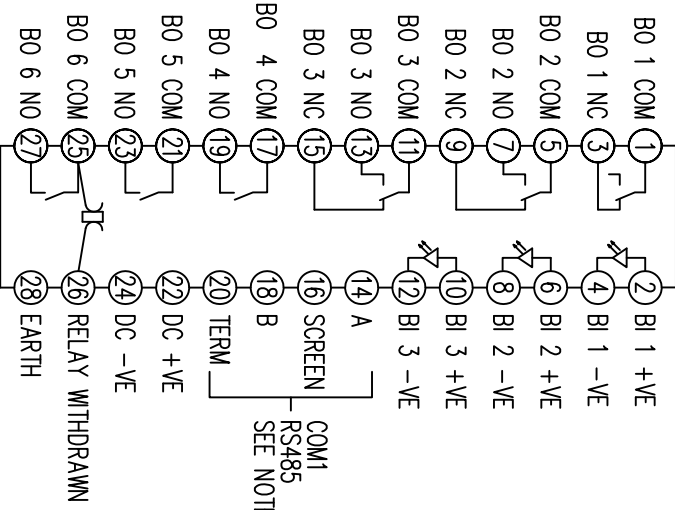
BO 1 COM
BO 1 NC
BO 2 COM
BO 2 NO
BO 2 NC
BO 3 COM
BO 3 NO
BO 3 NC
BO 4 COM
BO 4 NO
BO 5 COM
BO 5 NO
BO 6 COM
BO 6 NO

1
3
5
7
9
11
13
15
17
19
21
23
25
27

2
4
6
8
10
12
14
16
18
20
22
24
26
28

BI 1 +VE
BI 1 -VE
BI 2 +VE
BI 2 -VE
BI 3 +VE
BI 3 -VE
A
SCREEN
B
TERM
DC +VE
DC -VE
RELAY WITHDRAWN
EARTH

COM1
RS485
SEE NOT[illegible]